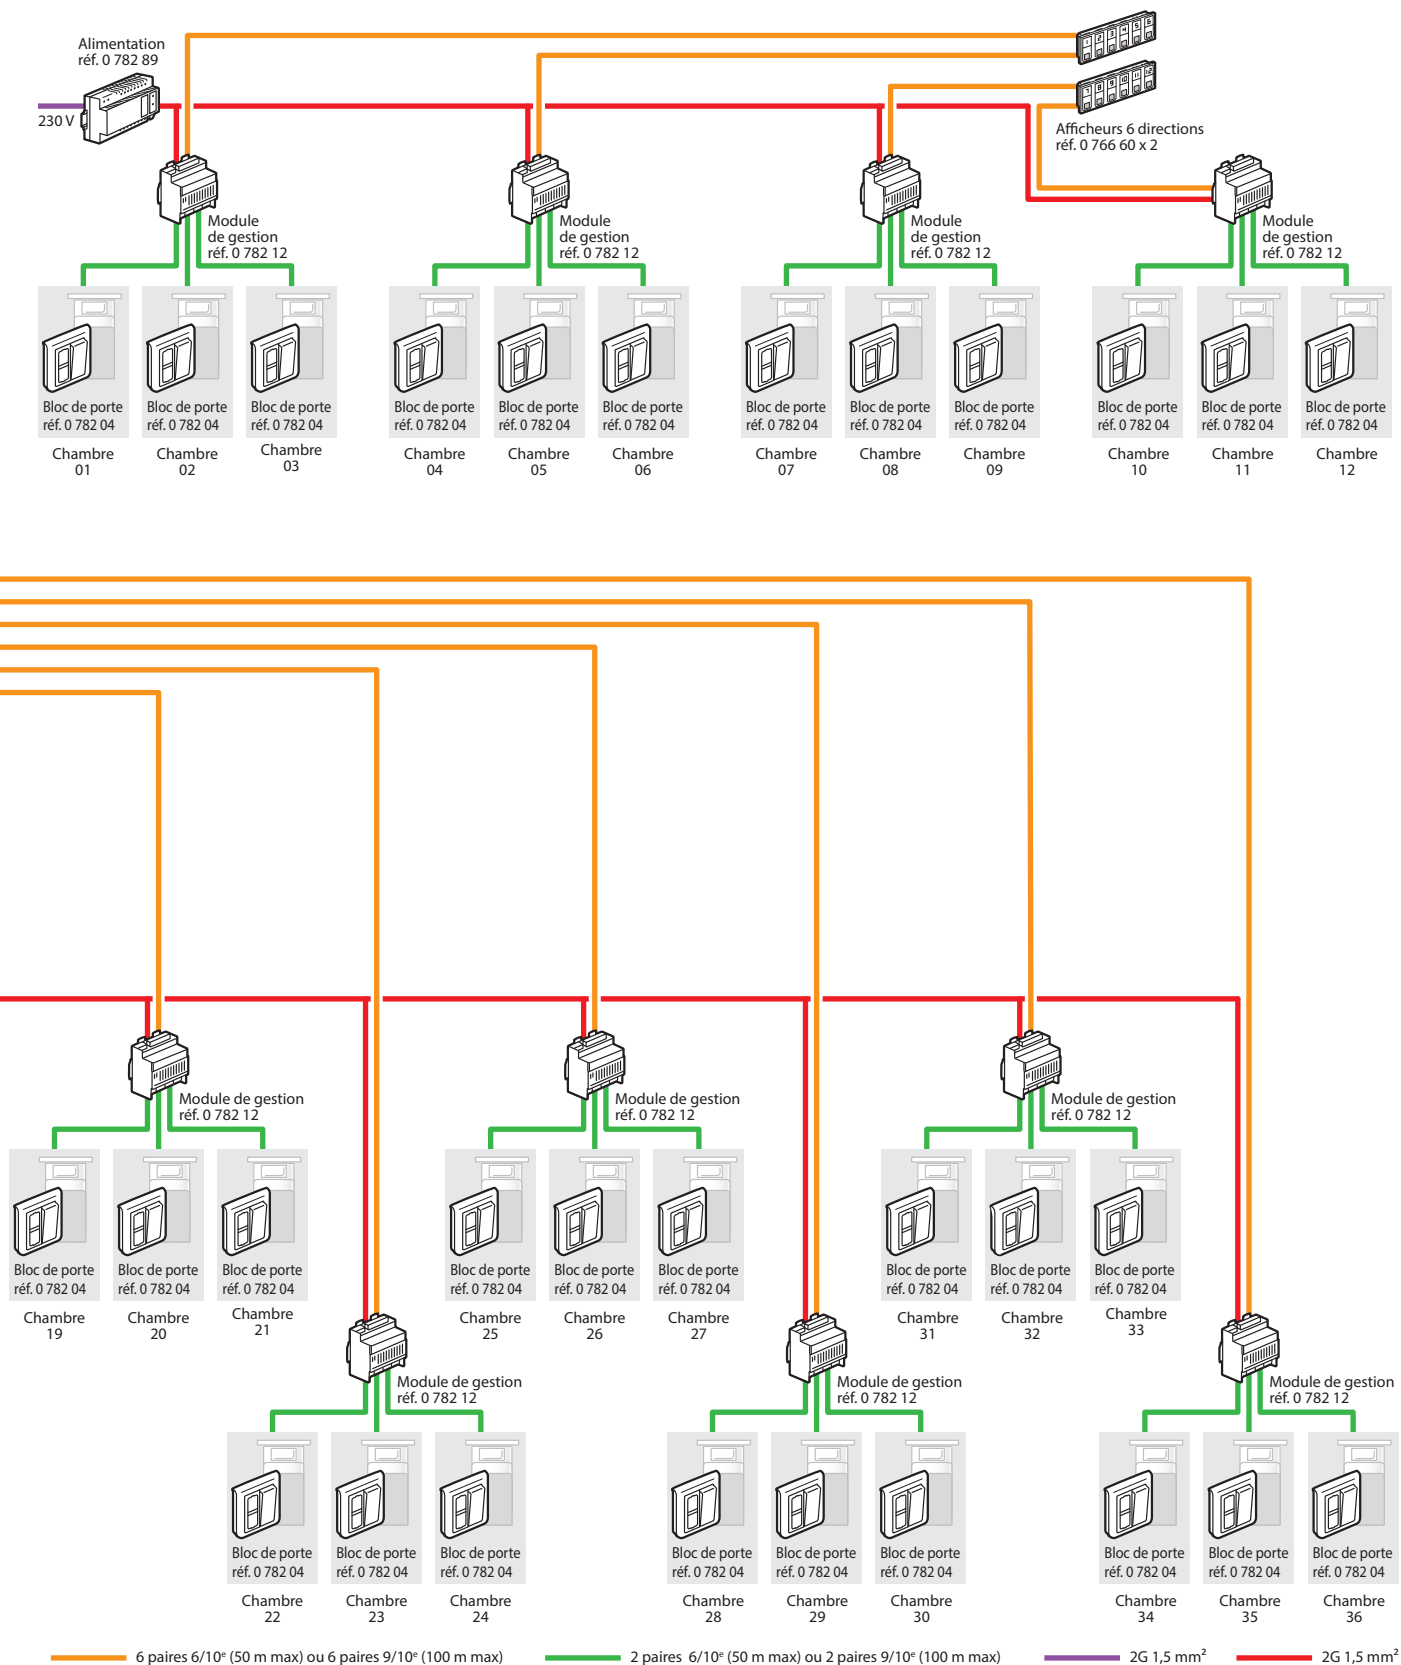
Alimentation
réf. 0 782 89

230 V

Afficheurs 6 directions
réf. 0 766 60 x 2

Module
de gestion
réf. 0 782 12

Bloc de porte
réf. 0 782 04
Chambre
01

Bloc de porte
réf. 0 782 04
Chambre
02

Bloc de porte
réf. 0 782 04
Chambre
03

Module
de gestion
réf. 0 782 12

Bloc de porte
réf. 0 782 04
Chambre
04

Bloc de porte
réf. 0 782 04
Chambre
05

Bloc de porte
réf. 0 782 04
Chambre
06

Module
de gestion
réf. 0 782 12

Bloc de porte
réf. 0 782 04
Chambre
07

Bloc de porte
réf. 0 782 04
Chambre
08

Bloc de porte
réf. 0 782 04
Chambre
09

Module
de gestion
réf. 0 782 12

Bloc de porte
réf. 0 782 04
Chambre
10

Bloc de porte
réf. 0 782 04
Chambre
11

Bloc de porte
réf. 0 782 04
Chambre
12

Module de gestion
réf. 0 782 12

Bloc de porte
réf. 0 782 04
Chambre
19

Bloc de porte
réf. 0 782 04
Chambre
20

Bloc de porte
réf. 0 782 04
Chambre
21

Module de gestion
réf. 0 782 12

Bloc de porte
réf. 0 782 04
Chambre
25

Bloc de porte
réf. 0 782 04
Chambre
26

Bloc de porte
réf. 0 782 04
Chambre
27

Module de gestion
réf. 0 782 12

Bloc de porte
réf. 0 782 04
Chambre
31

Bloc de porte
réf. 0 782 04
Chambre
32

Bloc de porte
réf. 0 782 04
Chambre
33

Module de gestion
réf. 0 782 12

Bloc de porte
réf. 0 782 04
Chambre
22

Bloc de porte
réf. 0 782 04
Chambre
23

Bloc de porte
réf. 0 782 04
Chambre
24

Module de gestion
réf. 0 782 12

Bloc de porte
réf. 0 782 04
Chambre
28

Bloc de porte
réf. 0 782 04
Chambre
29

Bloc de porte
réf. 0 782 04
Chambre
30

Module de gestion
réf. 0 782 12

Bloc de porte
réf. 0 782 04
Chambre
34

Bloc de porte
réf. 0 782 04
Chambre
35

Bloc de porte
réf. 0 782 04
Chambre
36

6 paires 6/10$^e$ (50 m max) ou 6 paires 9/10$^e$ (100 m max)
2 paires 6/10$^e$ (50 m max) ou 2 paires 9/10$^e$ (100 m max)
2G 1,5 mm$^2$
2G 1,5 mm$^2$